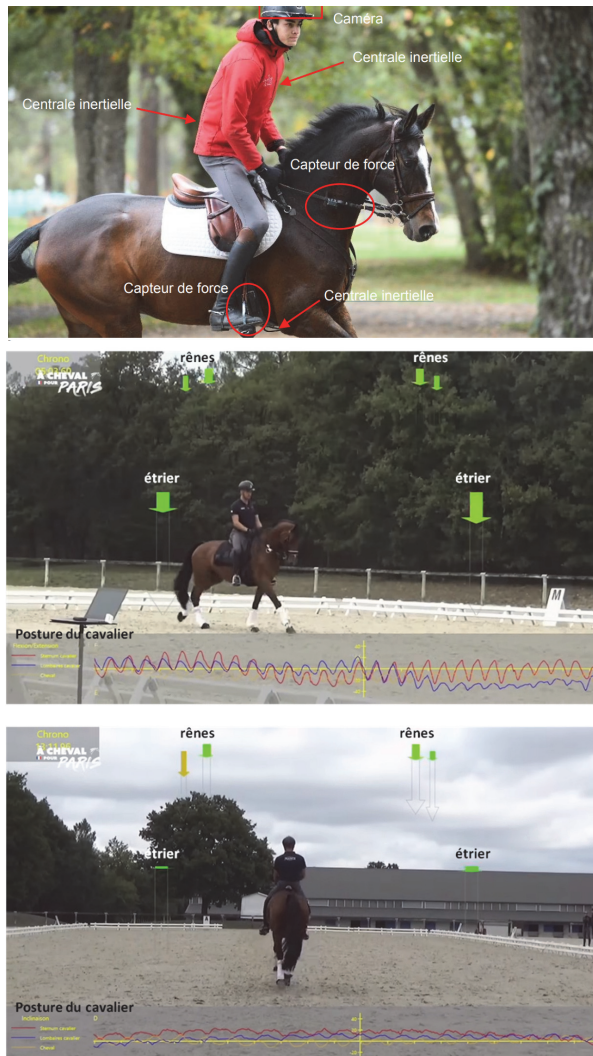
Caméra

Centrale inertielle

Centrale inertielle

Capteur de force

Capteur de force

Centrale inertielle

Chrono

À CHEVAL POUR PARIS

rênes

rênes

étrier

étrier

M

Posture du cavalier

Flexion/Extension

Sternum cavalier

Lombaires cavalier

Cheval

Chrono

00:11:06

À CHEVAL POUR PARIS

rênes

rênes

étrier

étrier

Posture du cavalier

Inclinaison

Sternum cavalier

Lombaires cavalier

Cheval